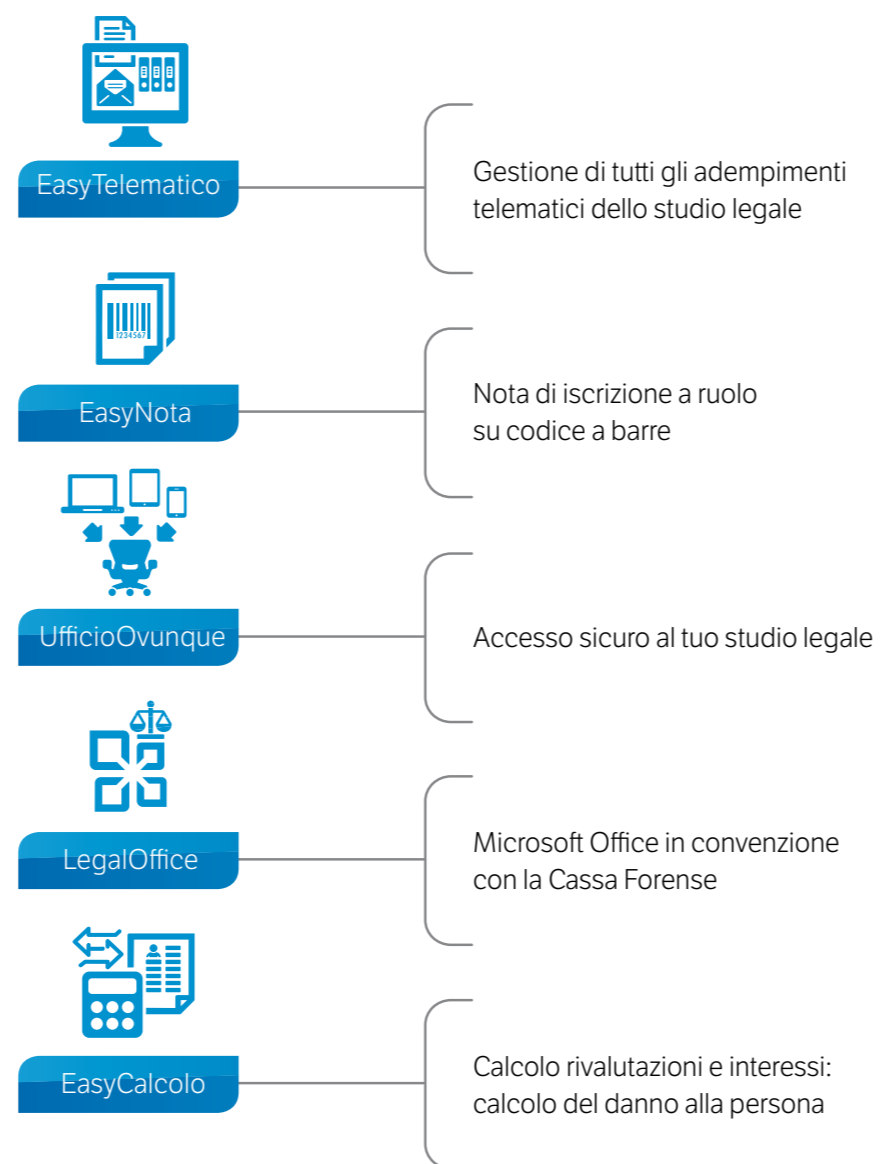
EasyTelematico

Gestione di tutti gli adempimenti telematici dello studio legale

1234567

EasyNota

Nota di iscrizione a ruolo su codice a barre

UfficioOvunque

Accesso sicuro al tuo studio legale

LegalOffice

Microsoft Office in convenzione con la Cassa Forense

EasyCalcolo

Calcolo rivalutazioni e interessi: calcolo del danno alla persona